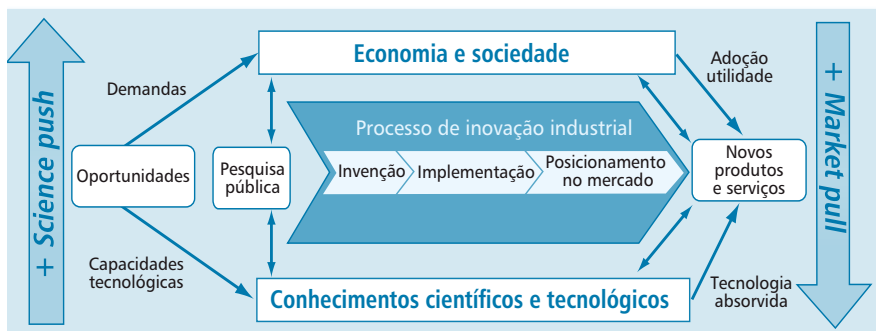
+ Science push

Economia e sociedade

Demandas

Adoção utilidade

Processo de inovação industrial

Oportunidades

Pesquisa pública

Invenção

Implementação

Posicionamento no mercado

Novos produtos e serviços

Capacidades tecnológicas

Conhecimentos científicos e tecnológicos

Tecnologia absorvida

+ Market pull